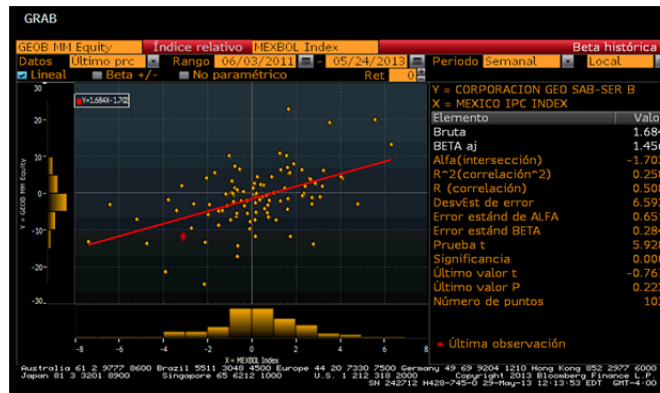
GRAB

GEOB MM Equity | Índice relativo | MEXBOL Index | Beta histórica

Datos | Último prc | Rango | 06/03/2011 | - | 05/24/2013 | Periodo | Semanal | Local

Lineal | Beta +/- | No paramétrico | Ret | 0

Y=1.684X-1.702

Y = GEOB MM Equity

30, 20, 10, 0, -10, -20, -30

-8, -6, -4, -2, 0, 2, 4, 6, 8

X = MEXBOL Index

Y = CORPORACION GEO SAB-SER B
X = MEXICO IPC INDEX

| Elemento | Valo |
|---|---|
| Bruta | 1.68 |
| BETA aj | 1.45 |
| Alfa(intersección) | -1.70 |
| R^2(correlación^2) | 0.25 |
| R (correlación) | 0.50 |
| DesvEst de error | 6.59 |
| Error estánd de ALFA | 0.65 |
| Error estánd BETA | 0.28 |
| Prueba t | 5.92 |
| Significancia | 0.00 |
| Último valor t | -0.76 |
| Último valor P | 0.22 |
| Número de puntos | 10 |

Última observación

Australia 61 2 9777 8600 Brazil 5511 3048 4500 Europe 44 20 7330 7500 Germany 49 69 9204 1210 Hong Kong 852 2977 6000
Japan 81 3 3201 8900 Singapore 65 6212 1000 U.S. 1 212 318 2000 Copyright 2013 Bloomberg Finance L.P.
SN 242712 H428-745-0 29-May-13 12:13:53 EDT GMT-4:00